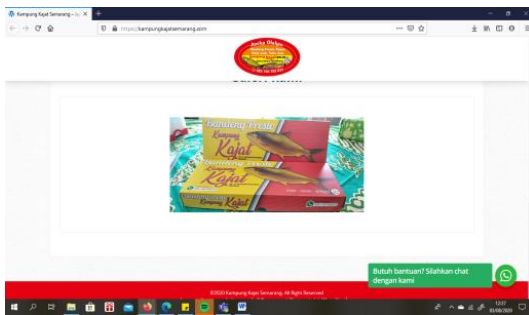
Kampung Kajat Semarang – b ×

https://kampungkajatsemarang.com

Bandeng Presto
Kampung
Kajat
Bandeng Presto
Kampung
Kajat

©2020 Kampung Kajat Semarang. All Right Reserved

Butuh bantuan? Silahkan chat dengan kami

13:17
05/08/2020